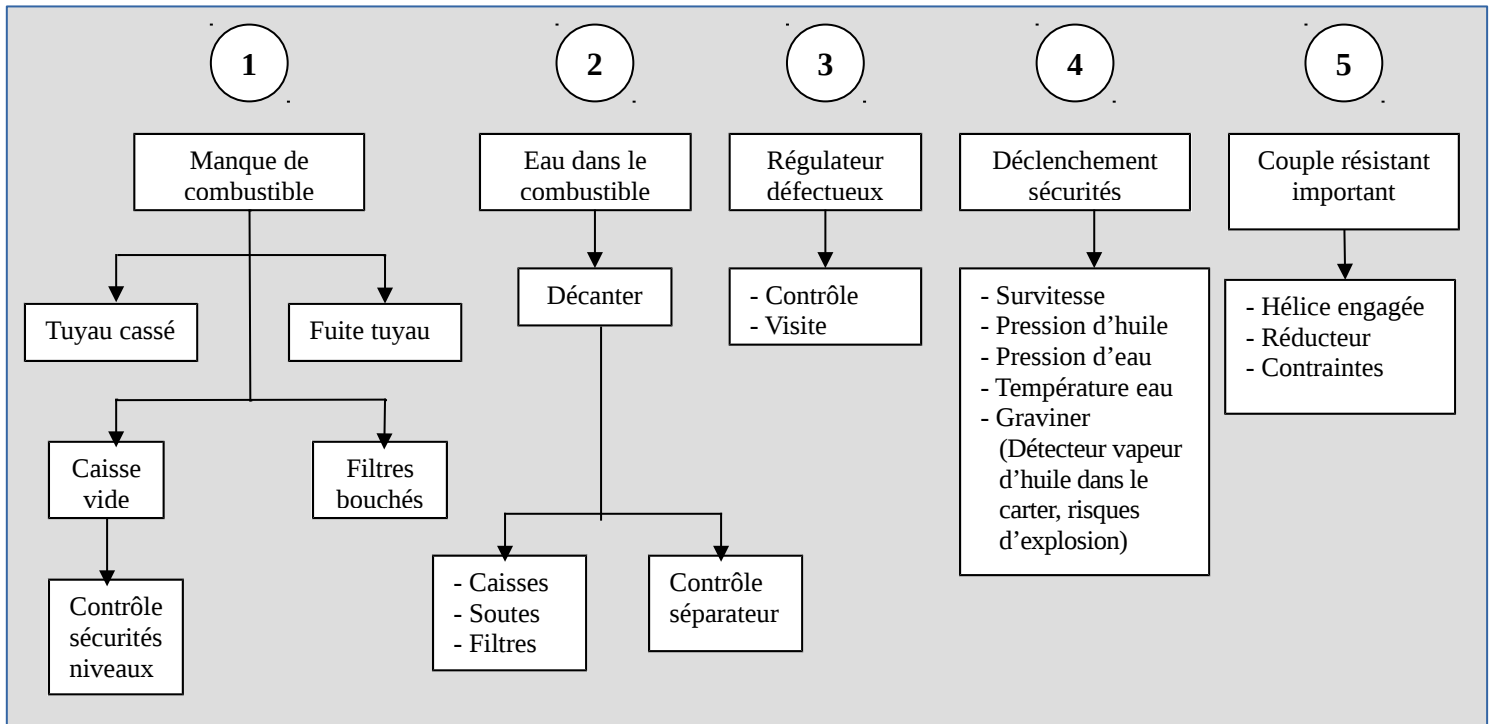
1

Manque de combustible

Tuyau cassé

Fuite tuyau

Caisse vide

Filtres bouchés

Contrôle sécurités niveaux

2

Eau dans le combustible

Décanter

- Caisses
- Soutes
- Filtres

Contrôle séparateur

3

Régulateur défectueux

- Contrôle
- Visite

4

Déclenchement sécurités

- Survitesse
- Pression d’huile
- Pression d’eau
- Température eau
- Graviner (Détecteur vapeur d’huile dans le carter, risques d’explosion)

5

Couple résistant important

- Hélice engagée
- Réducteur
- Contraintes